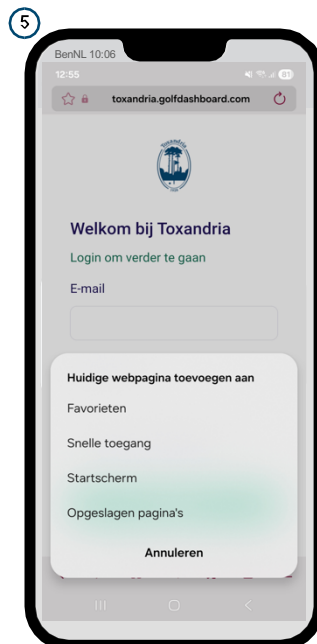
5

BenNL 10:06

12:55

81

toxandria.golfdashboard.com

Toxandria

Welkom bij Toxandria

Login om verder te gaan

E-mail

Huidige webpagina toevoegen aan

Favorieten

Snelle toegang

Startscherm

Opgeslagen pagina's

Annuleren